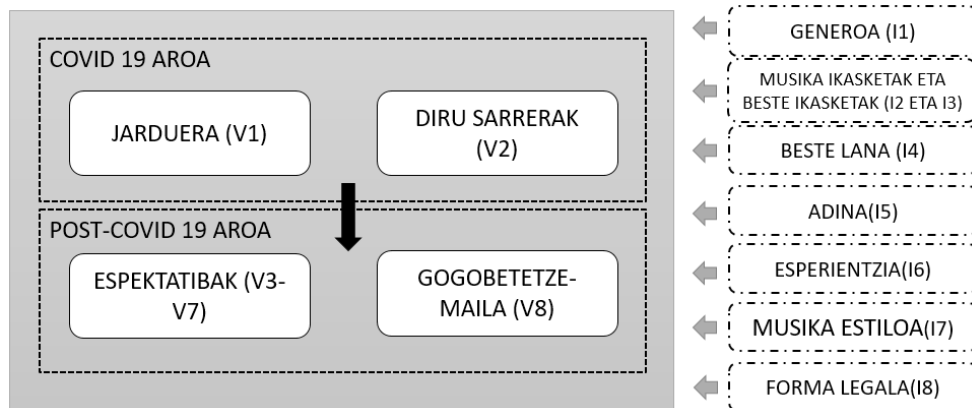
COVID 19 AROA

JARDUERA (V1)

DIRU SARRERAK (V2)

POST-COVID 19 AROA

ESPEKTATIBAK (V3-V7)

GOGOBETETZE-MAILA (V8)

GENEROA (I1)

MUSIKA IKASKETAK ETA BESTE IKASKETAK (I2 ETA I3)

BESTE LANA (I4)

ADINA(I5)

ESPERIENTZIA(I6)

MUSIKA ESTILOA(I7)

FORMA LEGALA(I8)